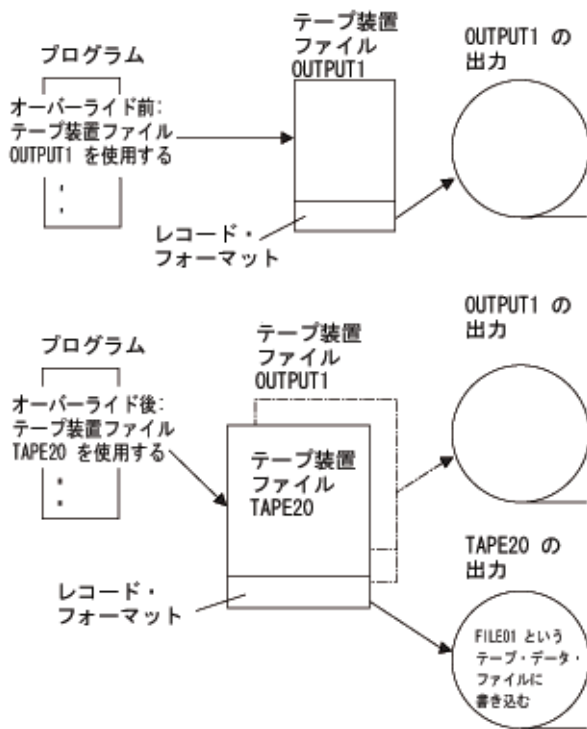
プログラム

オーバーライド前:
テープ装置ファイル
OUTPUT1 を使用する

テープ装置
ファイル
OUTPUT1

OUTPUT1 の
出力

レコード・
フォーマット

プログラム

オーバーライド後:
テープ装置ファイル
TAPE20 を使用する

テープ装置
ファイル
OUTPUT1

OUTPUT1 の
出力

テープ装置
ファイル
TAPE20

TAPE20 の
出力

レコード・
フォーマット

FILE01 という
テープ・データ・
ファイルに
書き込む